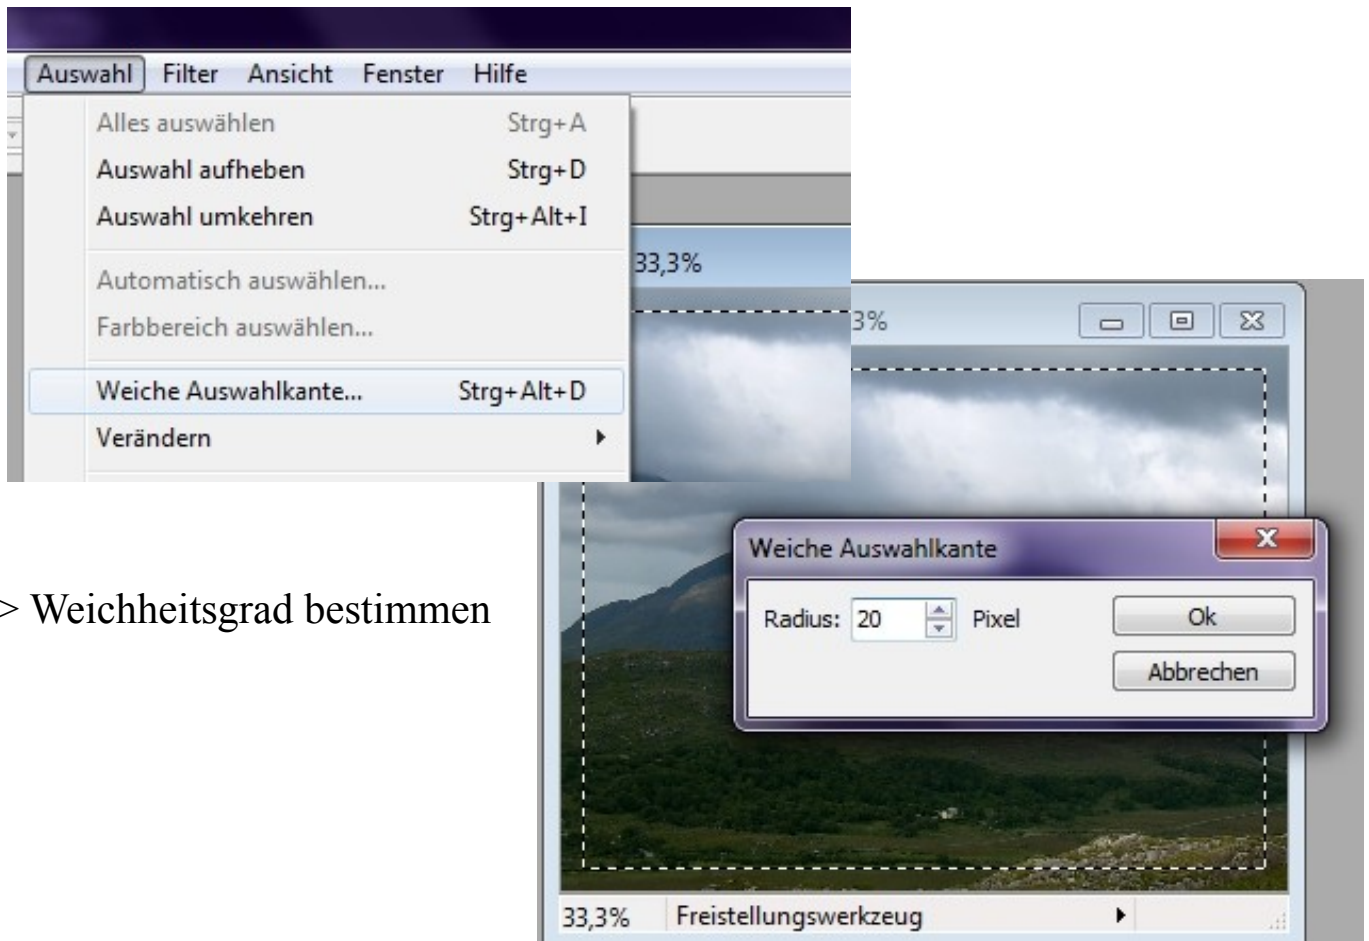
Auswahl Filter Ansicht Fenster Hilfe

Alles auswählen Strg+A
Auswahl aufheben Strg+D
Auswahl umkehren Strg+Alt+I
Automatisch auswählen...
Farbbereich auswählen...
Weiche Auswahlkante... Strg+Alt+D
Verändern

33,3%

3%

Weiche Auswahlkante

Radius: 20 Pixel

Ok

Abbrechen

> Weichheitsgrad bestimmen

33,3% Freistellungswerkzeug